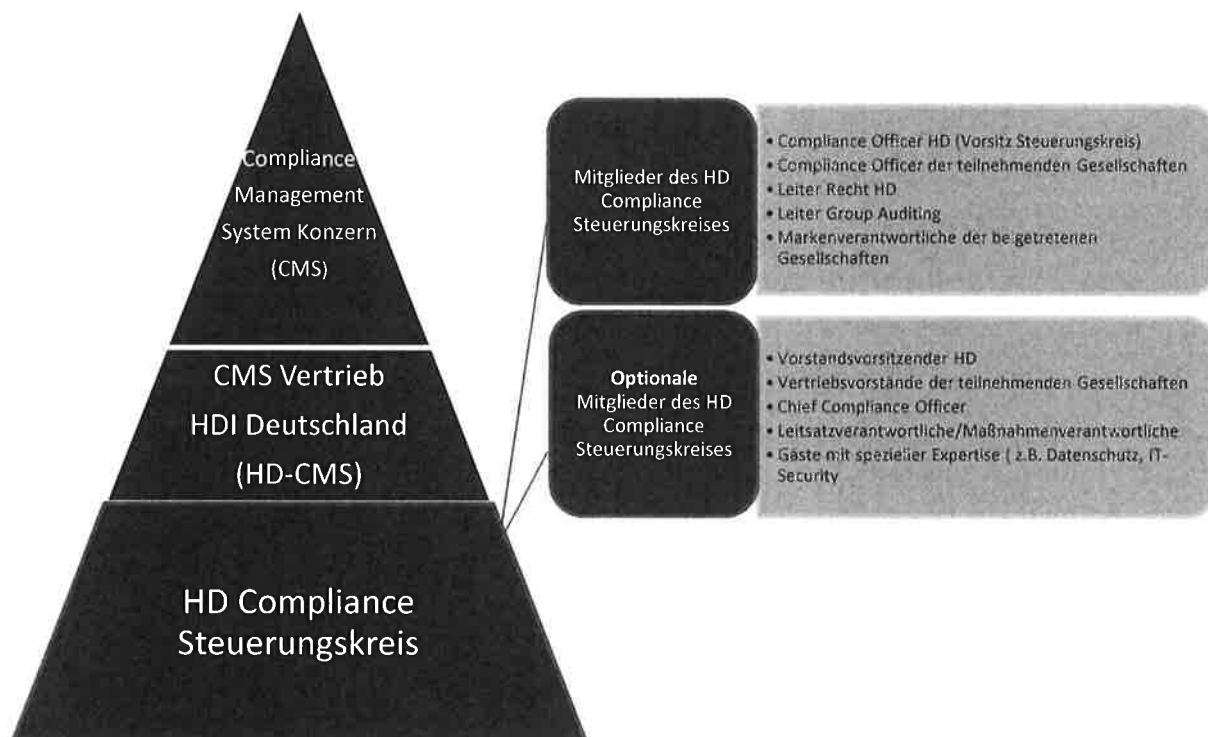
Compliance Management System Konzern (CMS)

CMS Vertrieb HDI Deutschland (HD-CMS)

HD Compliance Steuerungskreis

Mitglieder des HD Compliance Steuerungskreises

• Compliance Officer HD (Vorsitz Steuerungskreis)
• Compliance Officer der teilnehmenden Gesellschaften
• Leiter Recht HD
• Leiter Group Auditing
• Markenverantwortliche der beigetretenen Gesellschaften

Optionale Mitglieder des HD Compliance Steuerungskreises

• Vorstandsvorsitzender HD
• Vertriebsvorstände der teilnehmenden Gesellschaften
• Chief Compliance Officer
• Leitsatzverantwortliche/Maßnahmenverantwortliche
• Gäste mit spezieller Expertise ( z.B. Datenschutz, IT-Security